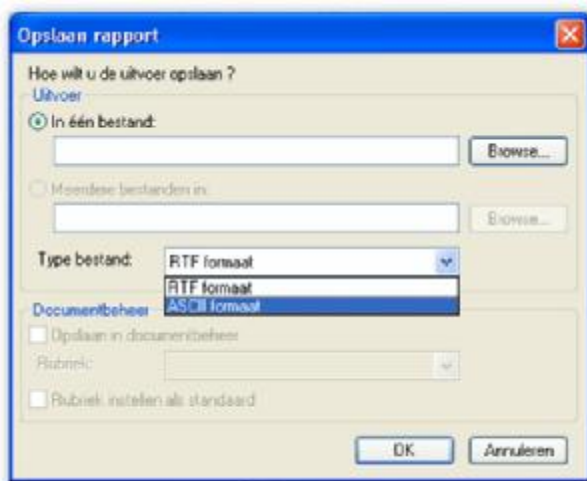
Opslaan rapport

Hoe wilt u de uitvoer opslaan ?

Uitvoer

In één bestand:

Browse...

Meerdere bestanden in:

Browse...

Type bestand: RTF formaat

RTF formaat

ASCII formaat

Documentbeheer

Opslaan in documentbeheer

Rubriek:

Rubriek instellen als standaard

OK

Annuleren